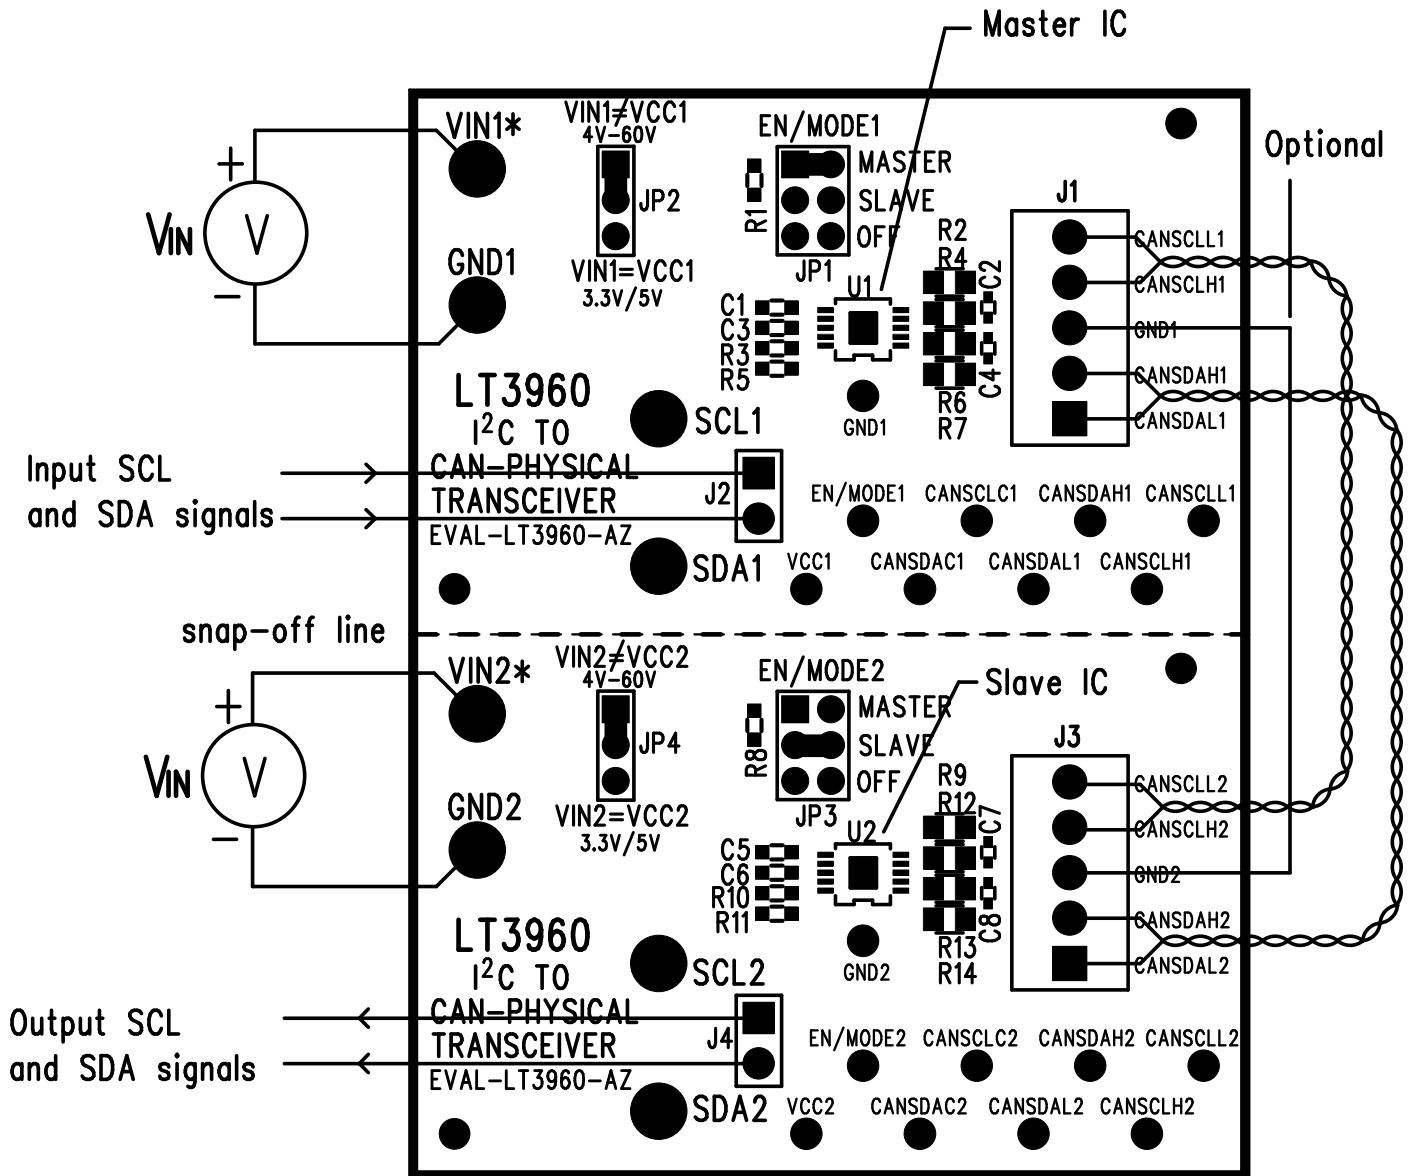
Master IC

VIN1*

VIN1≠VCC1
4V–60V

JP2

VIN1=VCC1
3.3V/5V

EN/MODE1

MASTER
SLAVE
OFF

R1

JP1

U1

R2
R4

C2

Optional

J1

CANSCLL1
CANSCLH1
GND1
CANSDAH1
CANSDAL1

$V_{IN}$

V

+

−

GND1

C1
C3
R3
R5

C4

R6
R7

LT3960
$I^2C$ TO
CAN-PHYSICAL
TRANSCEIVER
EVAL-LT3960-AZ

SCL1

GND1

Input SCL
and SDA signals

J2

EN/MODE1 CANSCLC1 CANSDAH1 CANSCLL1

SDA1

VCC1 CANSDAC1 CANSDAL1 CANSCLH1

snap-off line

VIN2*

VIN2≠VCC2
4V–60V

JP4

VIN2=VCC2
3.3V/5V

EN/MODE2

Slave IC

MASTER
SLAVE
OFF

R8

JP3

U2

J3

R9
R12

C7

CANSCLL2
CANSCLH2
GND2
CANSDAH2
CANSDAL2

$V_{IN}$

V

+

−

GND2

C5
C6
R10
R11

C8

R13
R14

LT3960
$I^2C$ TO
CAN-PHYSICAL
TRANSCEIVER
EVAL-LT3960-AZ

SCL2

GND2

Output SCL
and SDA signals

J4

EN/MODE2 CANSCLC2 CANSDAH2 CANSCLL2

SDA2

VCC2 CANSDAC2 CANSDAL2 CANSCLH2